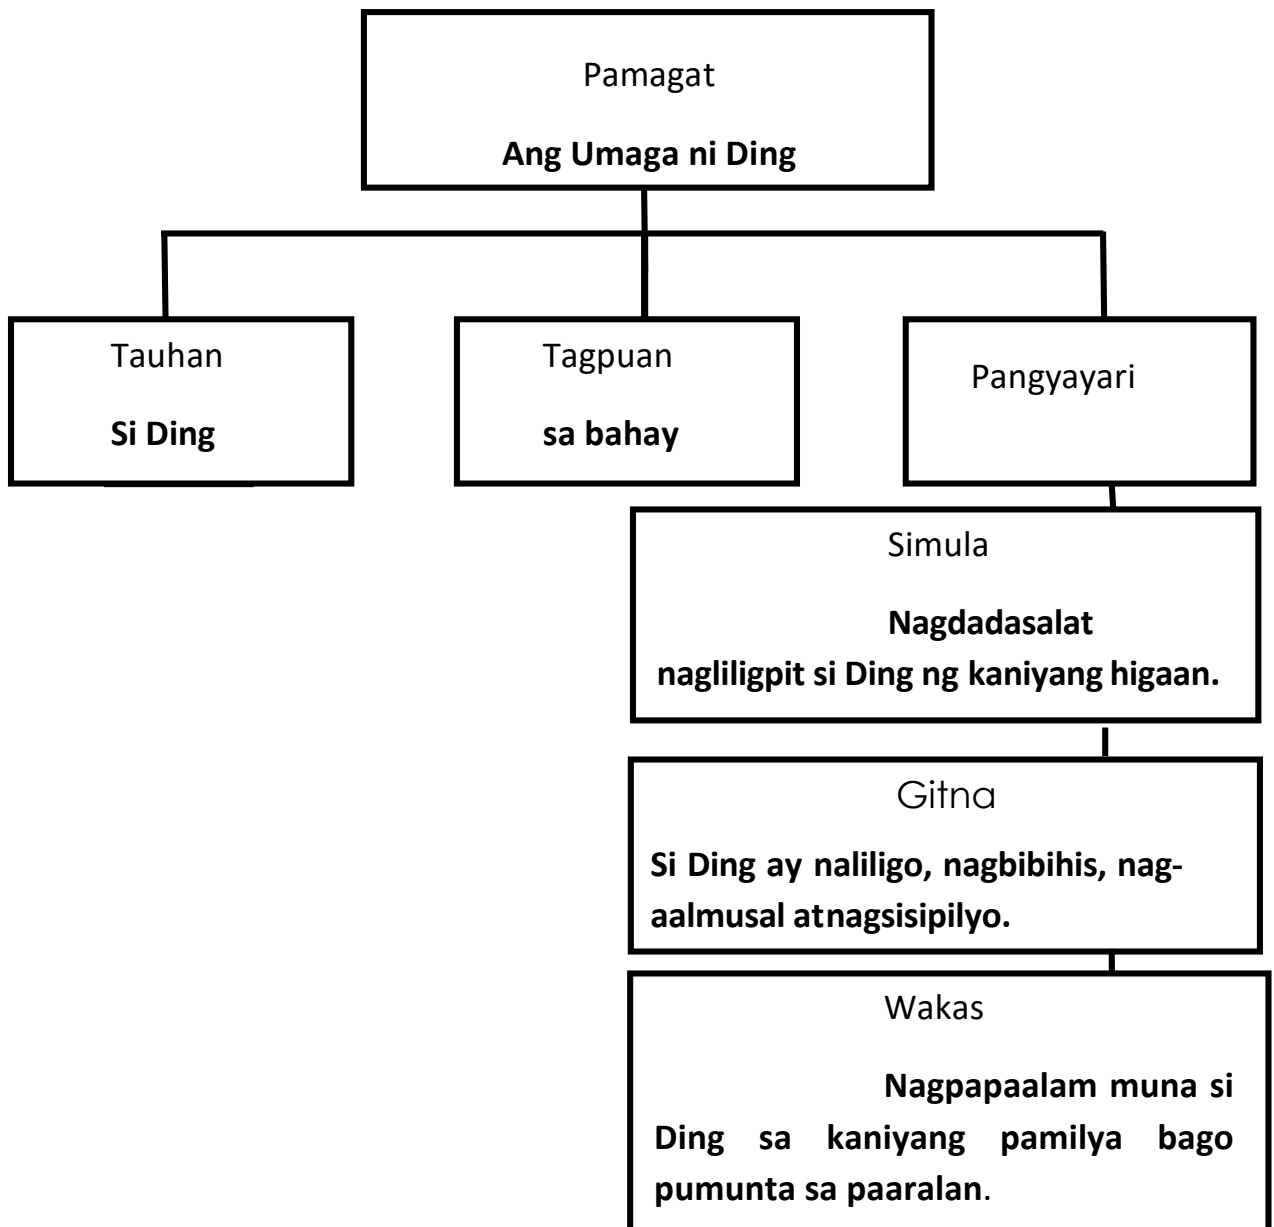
Pamagat

**Ang Umaga ni Ding**

Tauhan

**Si Ding**

Tagpuan

**sa bahay**

Pangyayari

Simula

**Nagdadasalat nagliligpit si Ding ng kaniyang higaan.**

Gitna

**Si Ding ay naliligo, nagbibihis, nag-aalmusal atnagsisipilyo.**

Wakas

**Nagpapaalam muna si Ding sa kaniyang pamilya bago pumunta sa paaralan**.